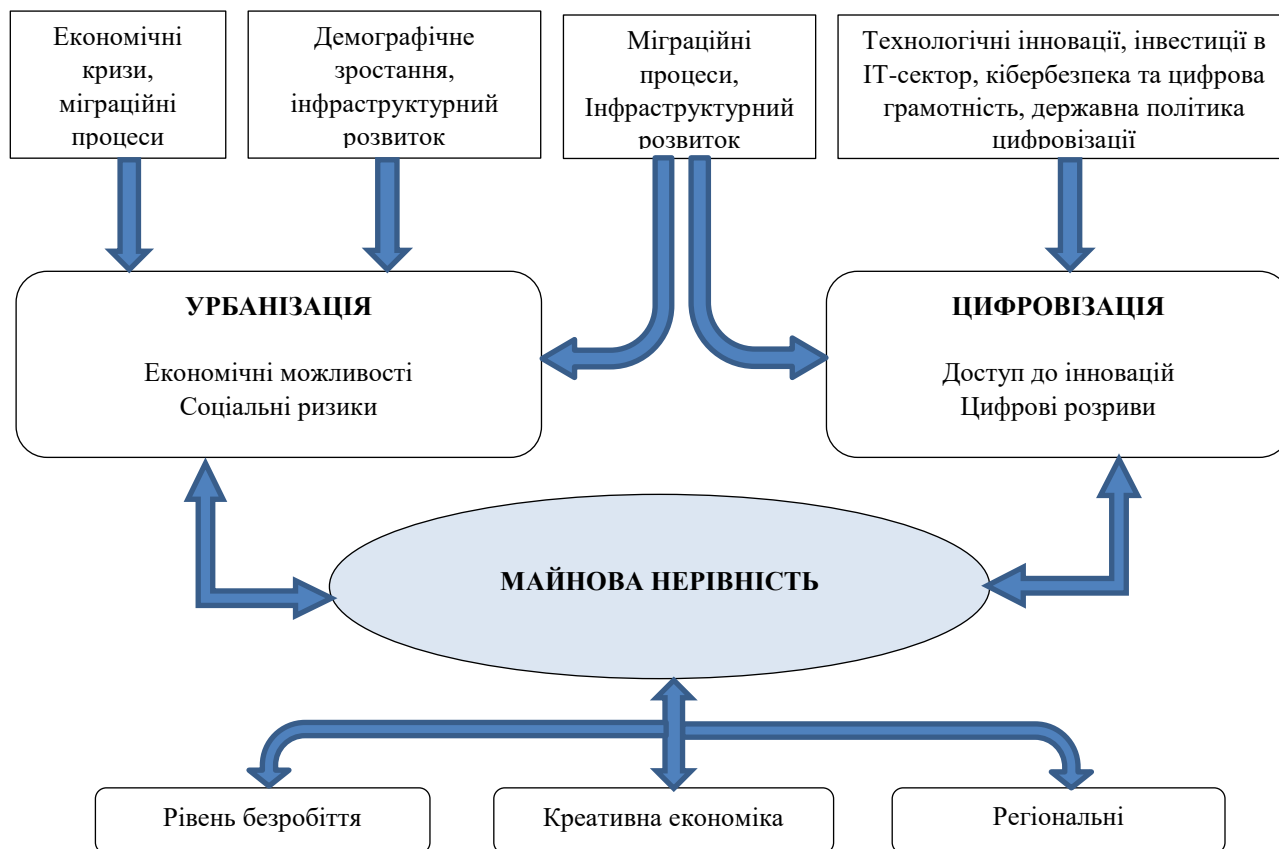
Економічні кризи, міграційні процеси

Демографічне зростання, інфраструктурний розвиток

Міграційні процеси, Інфраструктурний розвиток

Технологічні інновації, інвестиції в IT-сектор, кібербезпека та цифрова грамотність, державна політика цифровізації

УРБАНІЗАЦІЯ

Економічні можливості
Соціальні ризики

ЦИФРОВІЗАЦІЯ

Доступ до інновацій
Цифрові розриви

МАЙНОВА НЕРІВНІСТЬ

Рівень безробіття

Креативна економіка

Регіональні